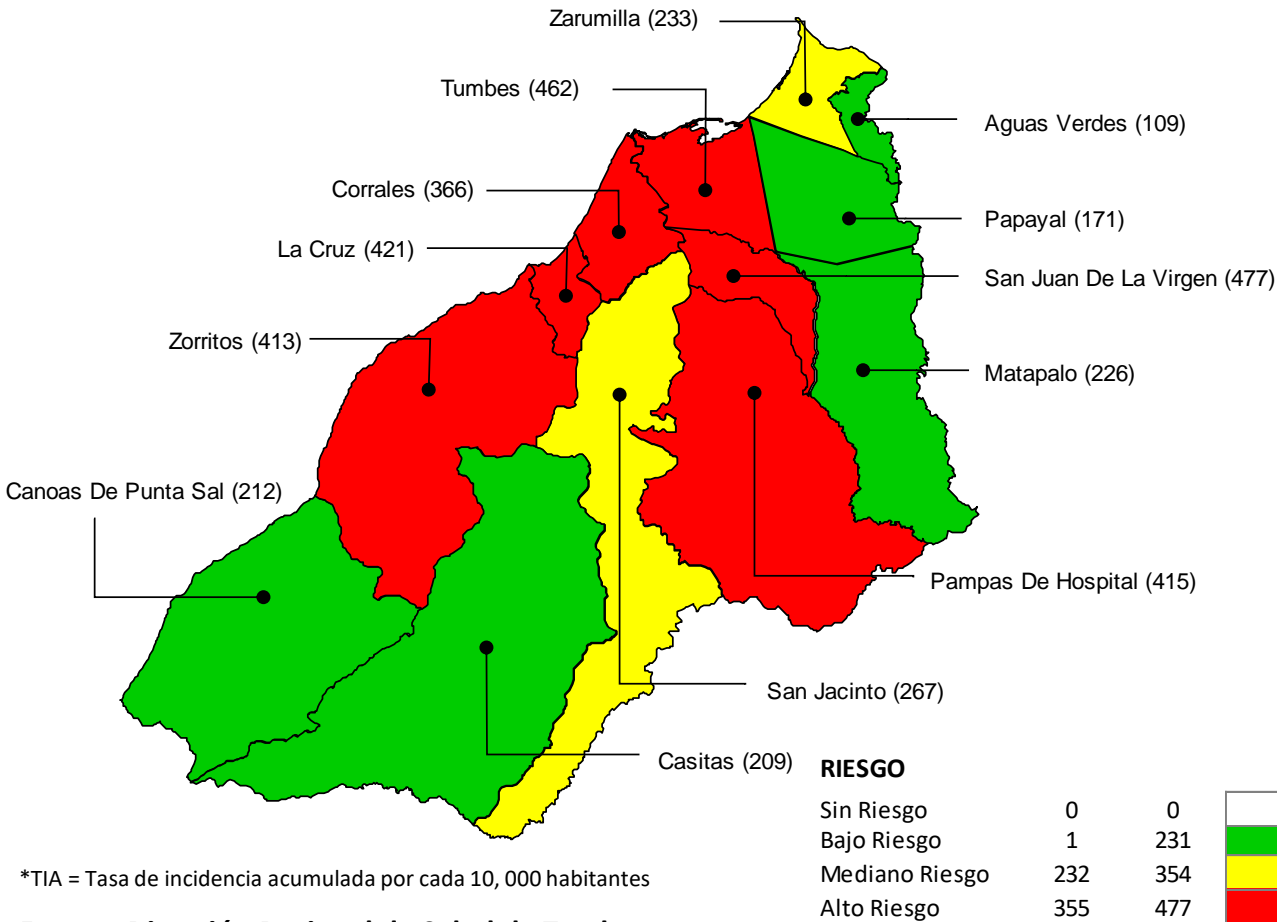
Zarumilla (233)

Tumbes (462)

Aguas Verdes (109)

Corrales (366)

Papayal (171)

La Cruz (421)

San Juan De La Virgen (477)

Zorritos (413)

Matapalo (226)

Canoas De Punta Sal (212)

Pampas De Hospital (415)

San Jacinto (267)

Casitas (209)

RIESGO

| | | |
|---|---|---|
| Sin Riesgo | 0 | 0 |
| Bajo Riesgo | 1 | 231 |
| Mediano Riesgo | 232 | 354 |
| Alto Riesgo | 355 | 477 |

*TIA = Tasa de incidencia acumulada por cada 10, 000 habitantes

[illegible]